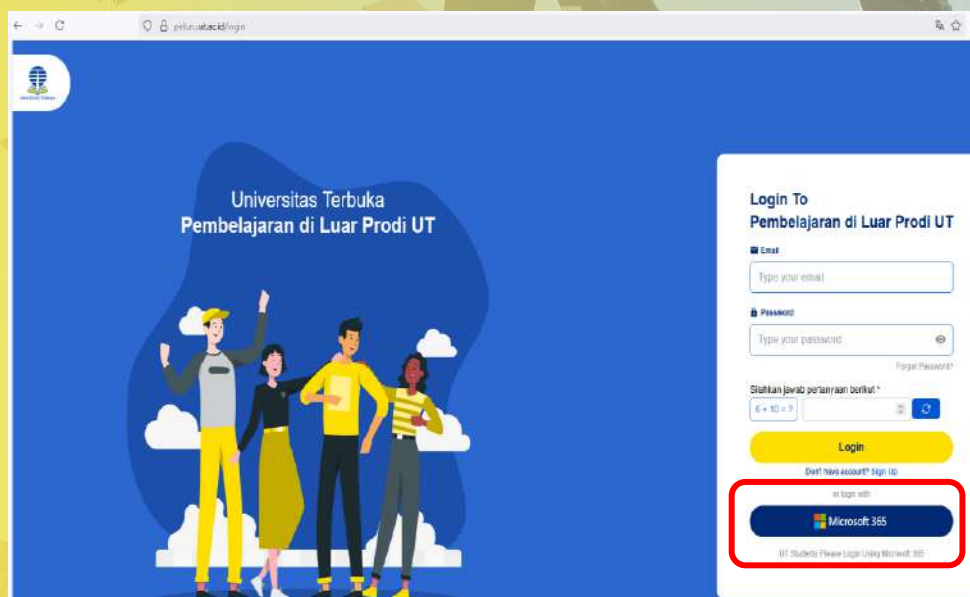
pelurut.ac.id/login

Universitas Terbuka
Pembelajaran di Luar Prodi UT

Login To
Pembelajaran di Luar Prodi UT

Email
Type your email

Password
Type your password

Forgot Password?

Silahkan jawab pertanyaan berikut *
6 + 10 = ?

Login

Don't have account? Sign Up

or login with

Microsoft 365

UT Students Please Login Using Microsoft 365